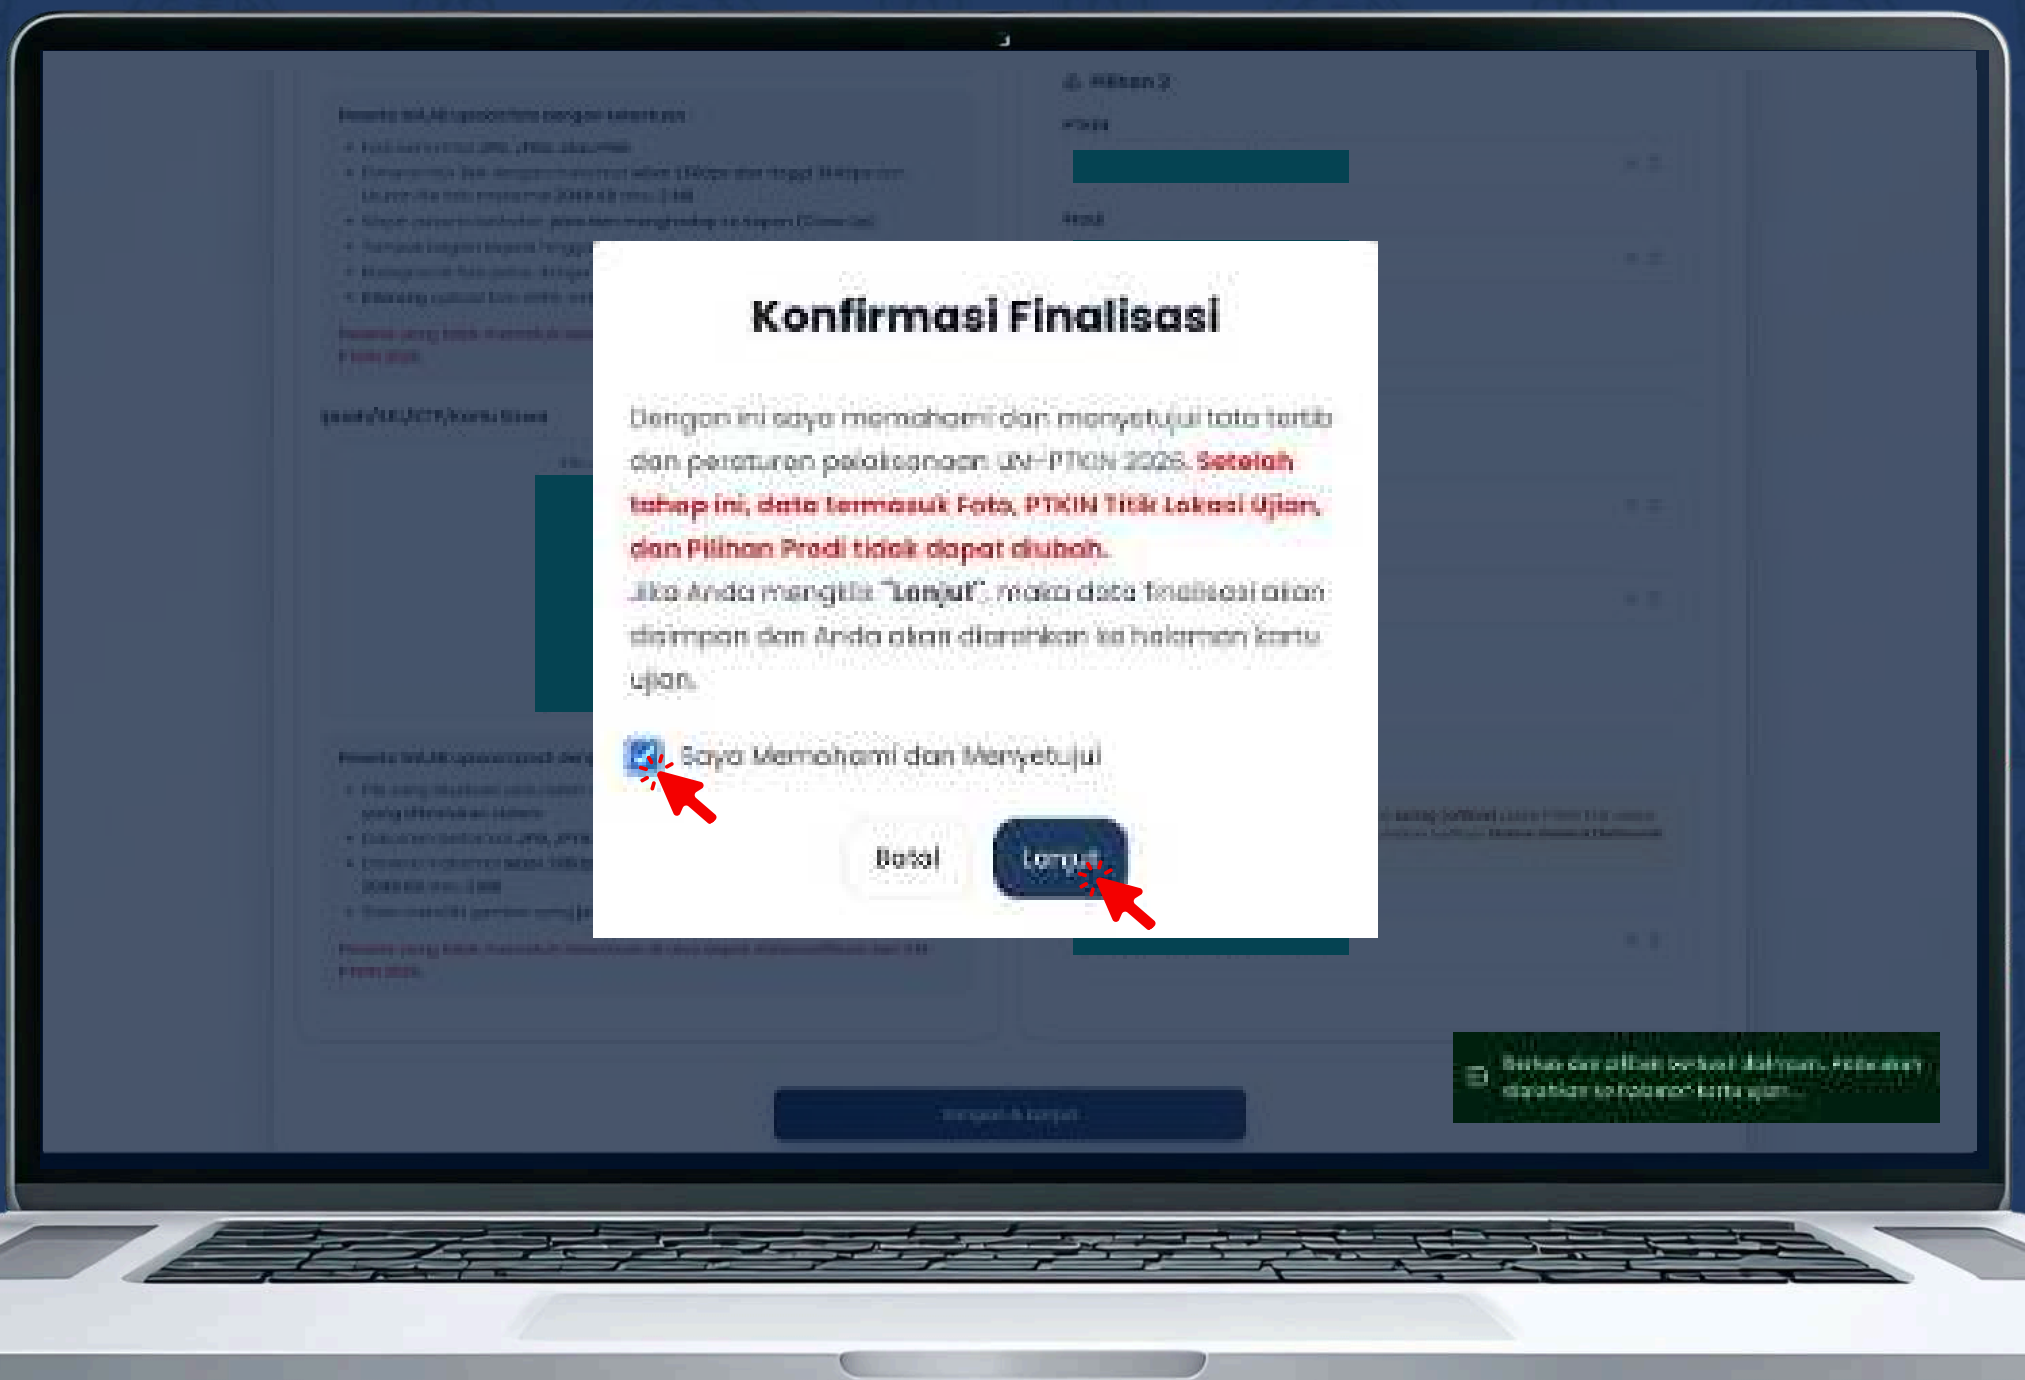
Pilihan 2

PTKIN

Prodi

Peserta wajib upload foto dengan ketentuan

Upload KK/KTP/Kartu Siswa

Konfirmasi Finalisasi

Dengan ini saya memahami dan menyetujui tata tertib dan peraturan pelaksanaan UN-PTKIN 2026. Setelah tahap ini, data termasuk Foto, PTKIN Titik Lokasi Ujian, dan Pilihan Prodi tidak dapat diubah.
Jika Anda mengklik "Lanjut", maka data finalisasi akan disimpan dan Anda akan diarahkan ke halaman kartu ujian.

Saya Memahami dan Menyetujui

Batal

Lanjut

Berkas dan pilihan berhasil disimpan. Anda akan diarahkan ke halaman kartu ujian...

Simpan & Lanjut